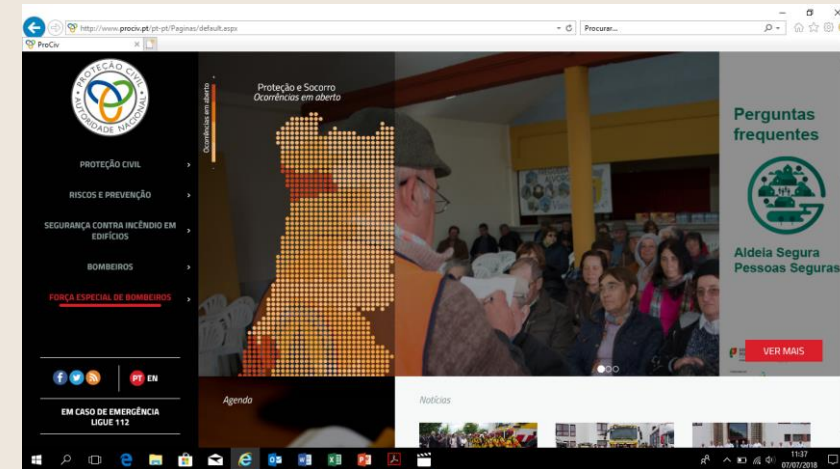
http://www.prociv.pt/pt-pt/Paginas/default.aspx

Procurar...

ProCiv

PROTEÇÃO CIVIL
AUTORIDADE NACIONAL

PROTEÇÃO CIVIL

RISCOS E PREVENÇÃO

SEGURANÇA CONTRA INCÊNDIO EM EDIFÍCIOS

BOMBEIROS

FORÇA ESPECIAL DE BOMBEIROS

PT EN

EM CASO DE EMERGÊNCIA
LIGUE 112

Ocorrências em aberto

Proteção e Socorro
Ocorrências em aberto

Perguntas frequentes

Aldeia Segura
Pessoas Seguras

VER MAIS

Agenda

Notícias

11:37
07/07/2018